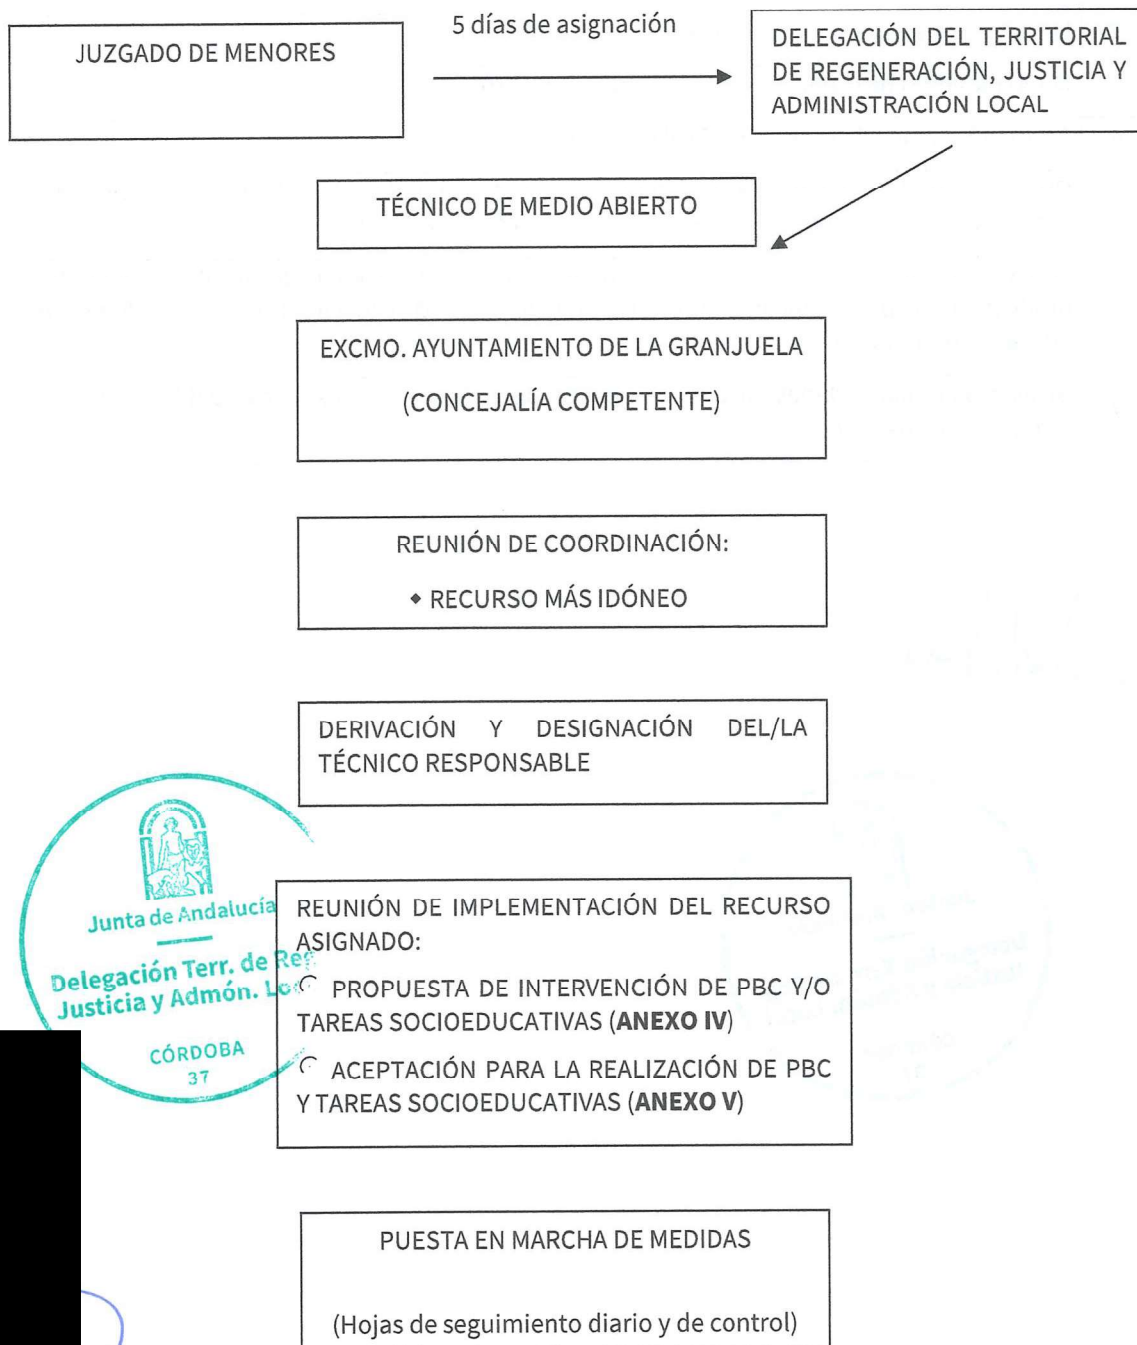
JUZGADO DE MENORES

5 días de asignación

DELEGACIÓN DEL TERRITORIAL DE REGENERACIÓN, JUSTICIA Y ADMINISTRACIÓN LOCAL

TÉCNICO DE MEDIO ABIERTO

EXCMO. AYUNTAMIENTO DE LA GRANJUELA

(CONCEJALÍA COMPETENTE)

REUNIÓN DE COORDINACIÓN:

◆ RECURSO MÁS IDÓNEO

DERIVACIÓN Y DESIGNACIÓN DEL/LA TÉCNICO RESPONSABLE

Junta de Andalucía

Delegación Terr. de Re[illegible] Justicia y Admón. Lo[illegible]

CÓRDOBA

37

REUNIÓN DE IMPLEMENTACIÓN DEL RECURSO ASIGNADO:

PROPUESTA DE INTERVENCIÓN DE PBC Y/O TAREAS SOCIOEDUCATIVAS (**ANEXO IV**)

ACEPTACIÓN PARA LA REALIZACIÓN DE PBC Y TAREAS SOCIOEDUCATIVAS (**ANEXO V**)

PUESTA EN MARCHA DE MEDIDAS

(Hojas de seguimiento diario y de control)